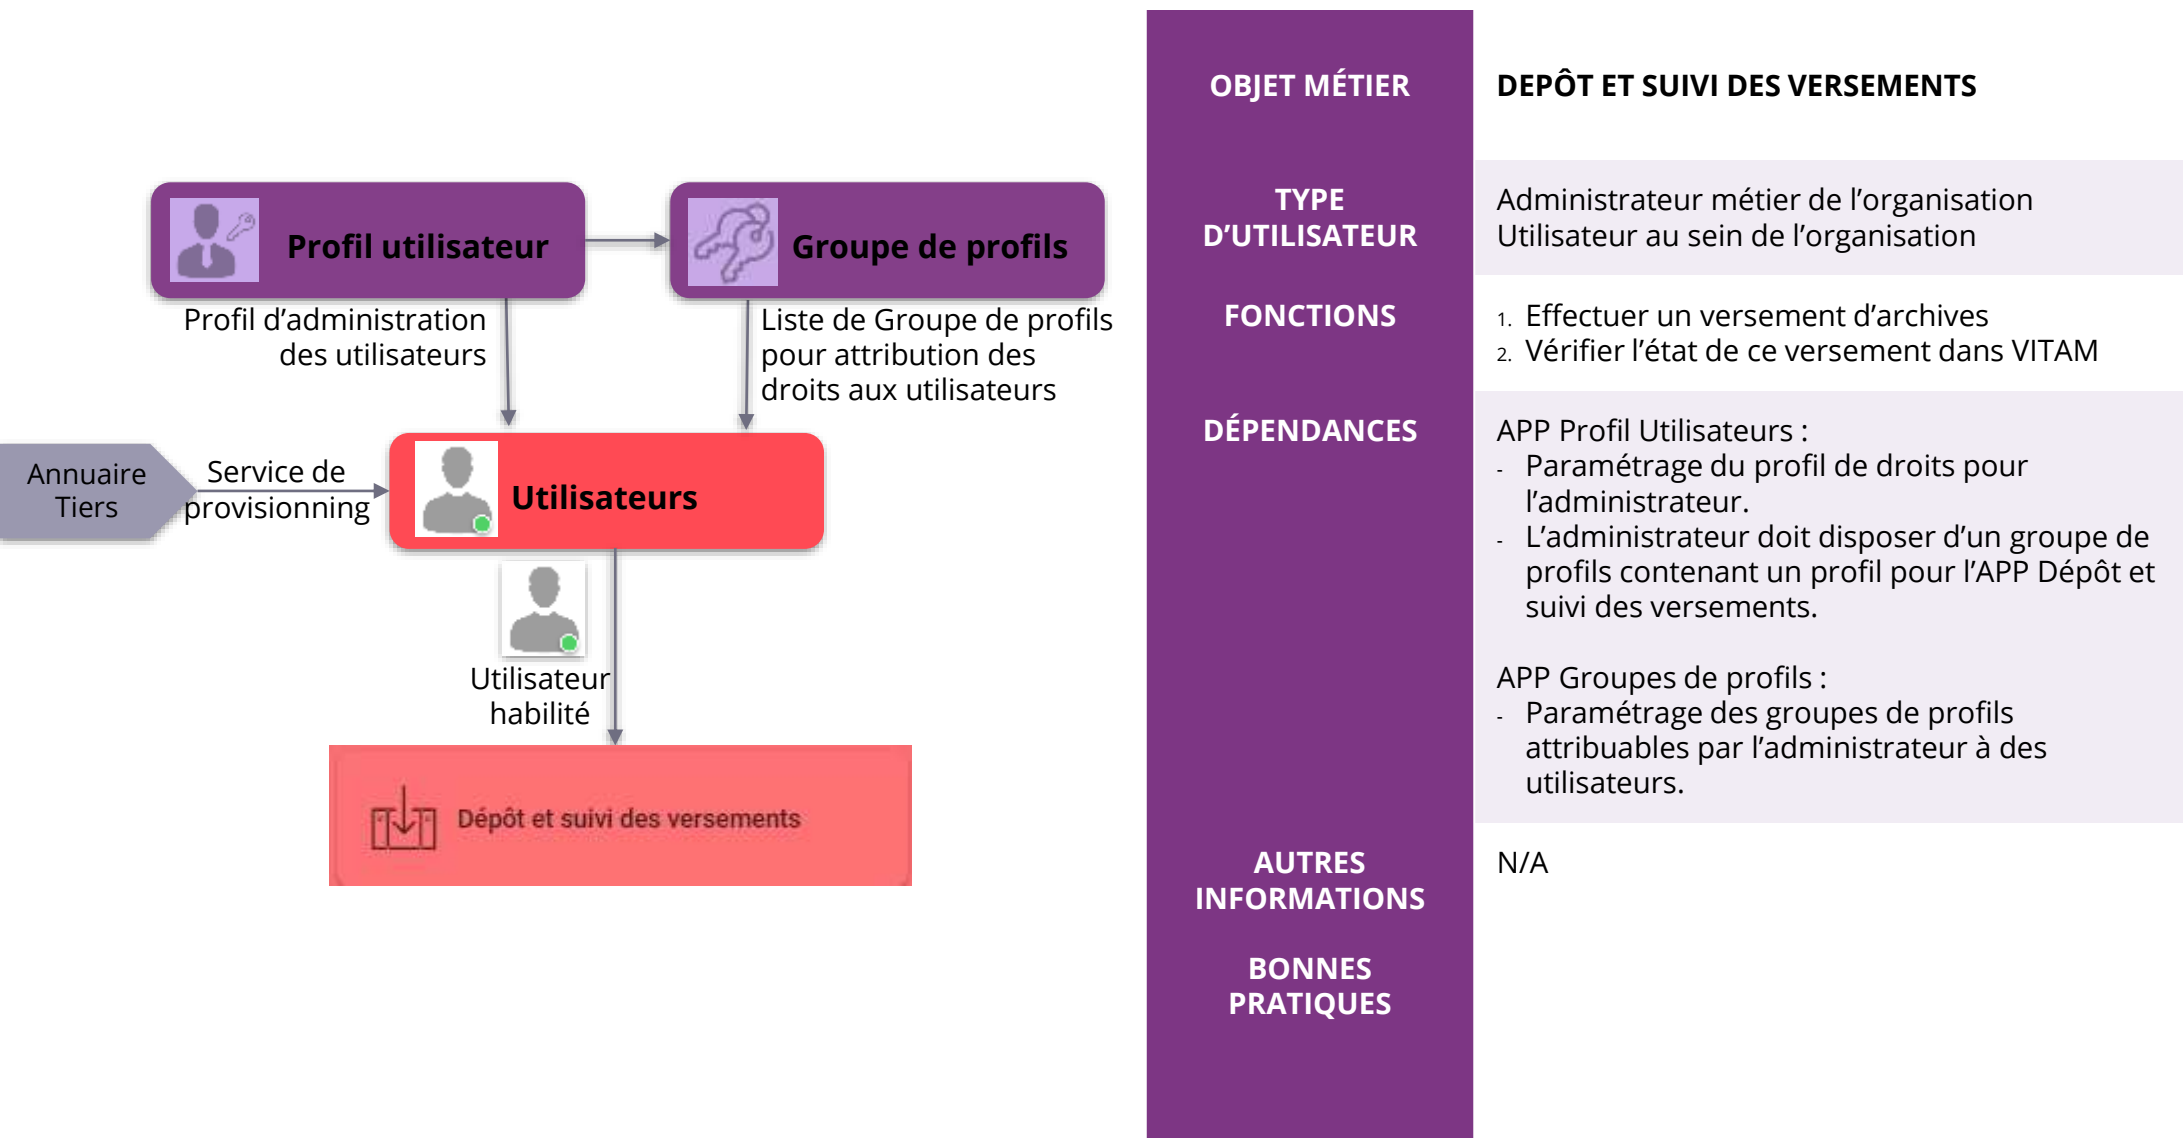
Profil utilisateur

Groupe de profils

Profil d'administration des utilisateurs

Liste de Groupe de profils pour attribution des droits aux utilisateurs

Annuaire Tiers

Service de provisionning

Utilisateurs

Utilisateur habilité

Dépôt et suivi des versements

| OBJET MÉTIER | DEPÔT ET SUIVI DES VERSEMENTS |
|---|---|
| TYPE D'UTILISATEUR | Administrateur métier de l'organisation<br>Utilisateur au sein de l'organisation |
| FONCTIONS | 1. Effectuer un versement d'archives<br>2. Vérifier l'état de ce versement dans VITAM |
| DÉPENDANCES | APP Profil Utilisateurs :<br>- Paramétrage du profil de droits pour l'administrateur.<br>- L'administrateur doit disposer d'un groupe de profils contenant un profil pour l'APP Dépôt et suivi des versements.<br><br>APP Groupes de profils :<br>- Paramétrage des groupes de profils attribuables par l'administrateur à des utilisateurs. |
| AUTRES INFORMATIONS | N/A |
| BONNES PRATIQUES | |